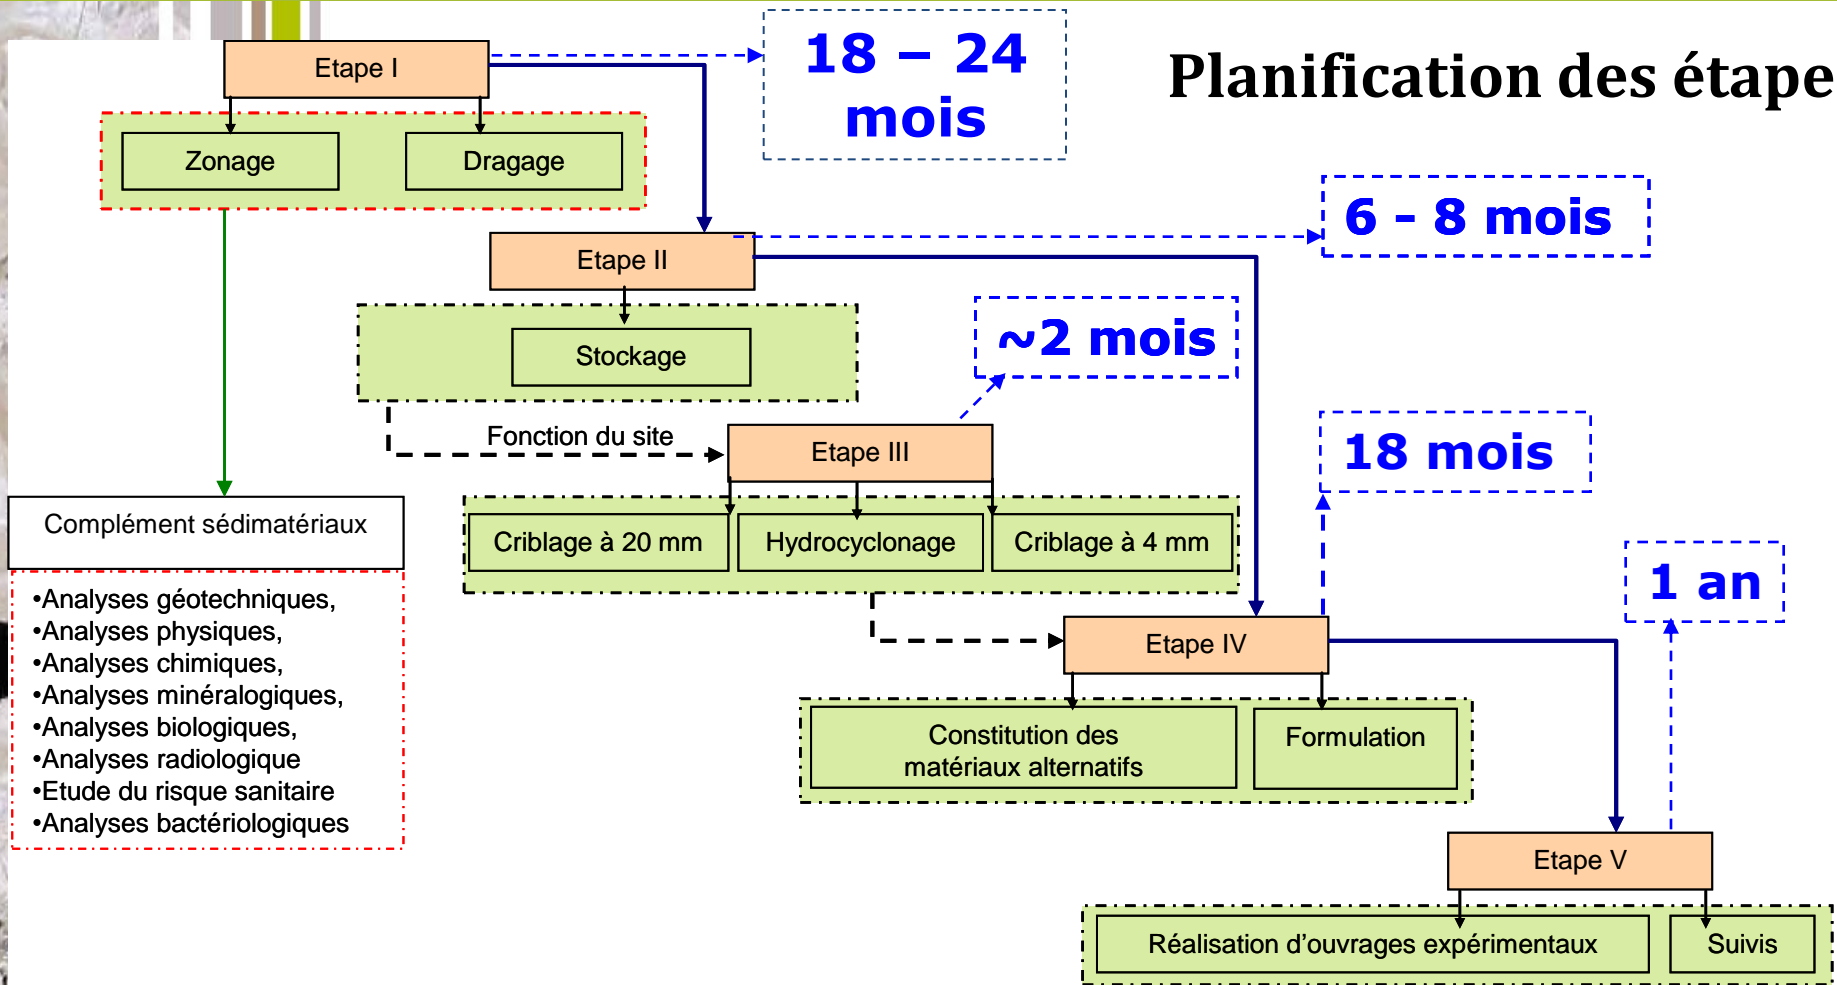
Planification des étape

Etape I

18 – 24 mois

Zonage

Dragage

Etape II

6 - 8 mois

Stockage

~2 mois

Fonction du site

Etape III

18 mois

Complément sédimatériaux

Criblage à 20 mm

Hydrocyclonage

Criblage à 4 mm

•Analyses géotechniques,
•Analyses physiques,
•Analyses chimiques,
•Analyses minéralogiques,
•Analyses biologiques,
•Analyses radiologique
•Etude du risque sanitaire
•Analyses bactériologiques

1 an

Etape IV

Constitution des matériaux alternatifs

Formulation

Etape V

Réalisation d'ouvrages expérimentaux

Suivis